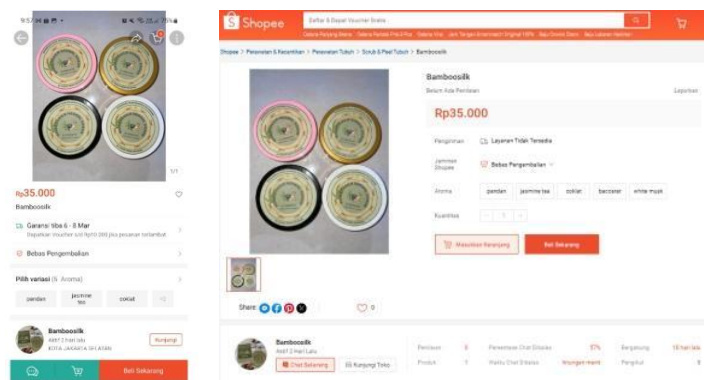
9:57 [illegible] 75%

1/1

Rp35.000
Bamboosilk

Garansi tiba 6 - 8 Mar
Dapatkan Voucher s/d Rp10.000 jika pesanan terlambat.

Bebas Pengembalian

Pilih variasi (6 Aroma)

pandan
jasmine tea
coklat

Bamboosilk
Aktif 2 hari lalu
KOTA JAKARTA SELATAN

Kunjungi

Beli Sekarang

Shopee
Daftar & Dapat Voucher Gratis

Shopee > Perawatan & Kecantikan > Perawatan Tubuh > Scrub & Peel Tubuh > Bamboosilk

Bamboosilk
Belum Ada Penilaian
Laporkan

Rp35.000

Pengiriman
Layanan Tidak Tersedia

Jaminan Shopee
Bebas Pengembalian

Aroma
pandan
jasmine tea
coklat
baccarat
white musk

Kuantitas
1

Masukkan Keranjang
Beli Sekarang

Share:

0

Bamboosilk
Aktif 2 hari lalu
Chat Sekarang
Kunjungi Toko

Penilaian
0
Produk
1
Persentase Chat Dibalas
57%
Waktu Chat Dibalas
hitungan menit
Bergabung
18 hari lalu
Pengikut
0